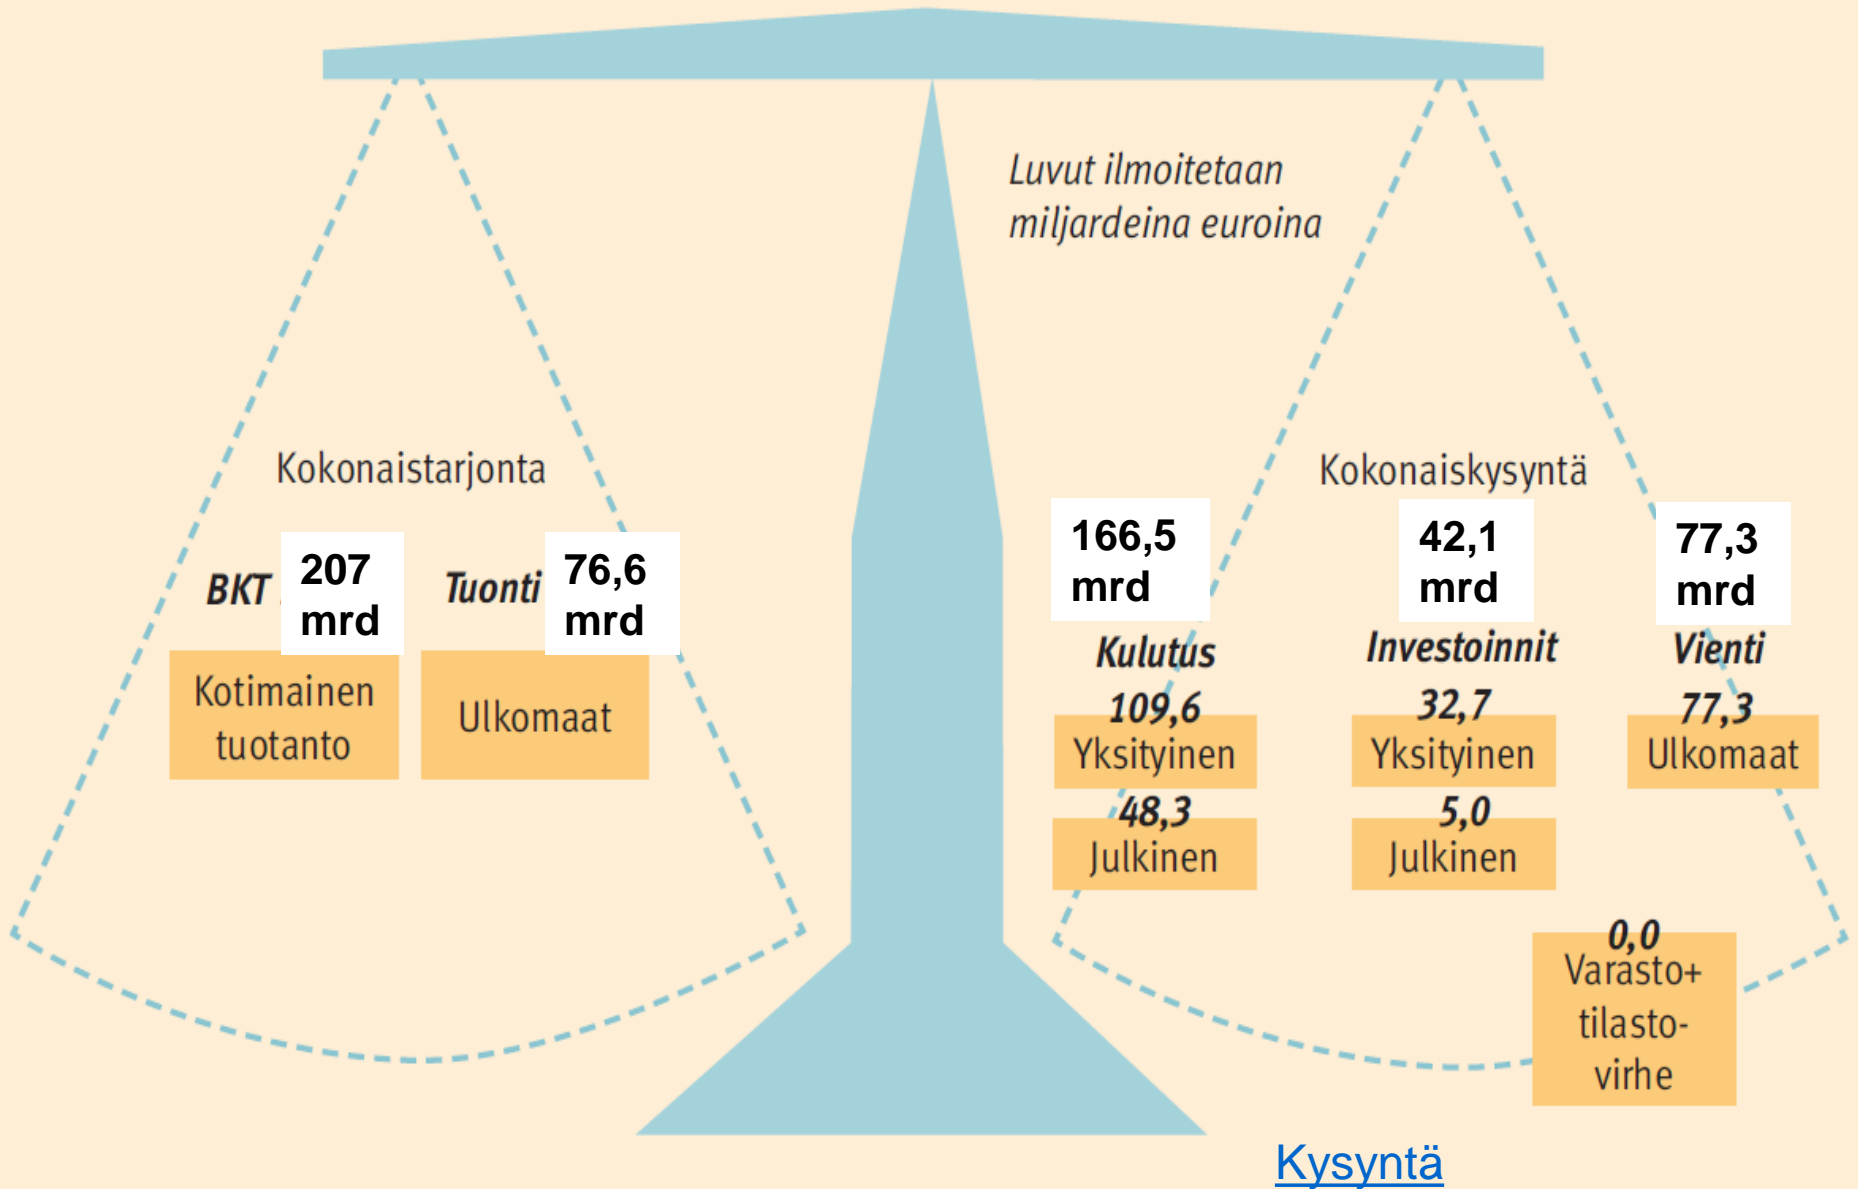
Luvut ilmoitetaan miljardeina euroina

Kokonaistarjonta

BKT 207 mrd

Kotimainen tuotanto

Tuonti 76,6 mrd

Ulkomaat

Kokonaiskysyntä

166,5 mrd

Kulutus

109,6

Yksityinen

48,3

Julkinen

42,1 mrd

Investoinnit

32,7

Yksityinen

5,0

Julkinen

77,3 mrd

Vienti

77,3

Ulkomaat

0,0

Varasto+ tilastovirhe

Kysyntä